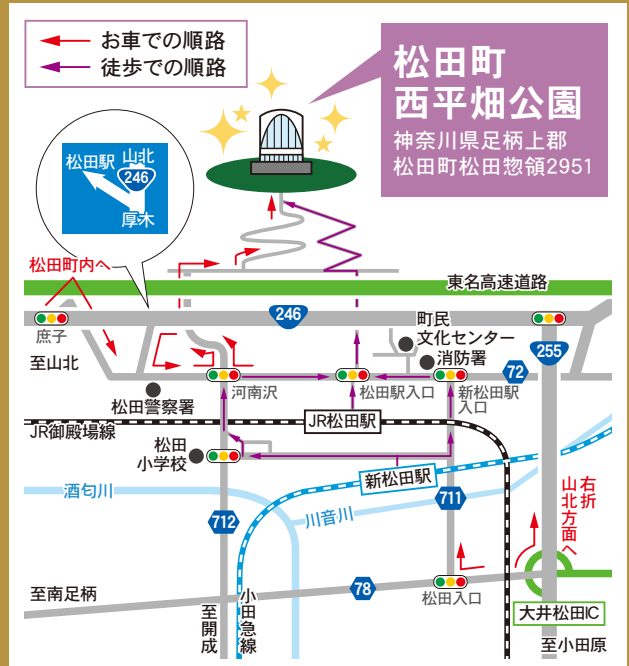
お車での順路
徒歩での順路

松田町
西平畑公園
神奈川県足柄上郡
松田町松田惣領2951

松田駅
山北
246
厚木

松田町内へ
東名高速道路
庶子
246
至山北
町民
文化センター
消防署
255
72
河南沢
松田駅入口
新松田駅
入口
松田警察署
JR御殿場線
JR松田駅
松田
小学校
新松田駅
酒匂川
711
川音川
712
右折
山北方面へ
至南足柄
78
小田急線
至開成
松田入口
大井松田IC
至小田原